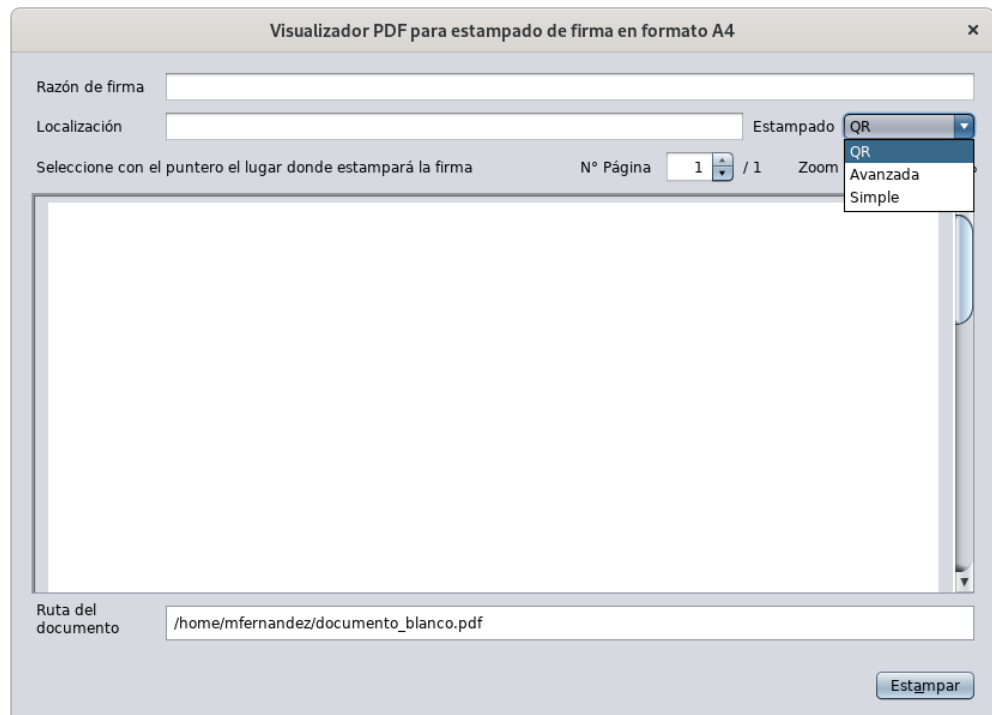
Visualizador PDF para estampado de firma en formato A4

×

Razón de firma

Localización

Estampado QR

QR
Avanzada
Simple

Seleccione con el puntero el lugar donde estampará la firma

N° Página 1 / 1

Zoom

Ruta del documento

/home/mfernandez/documento_blanco.pdf

Estampar